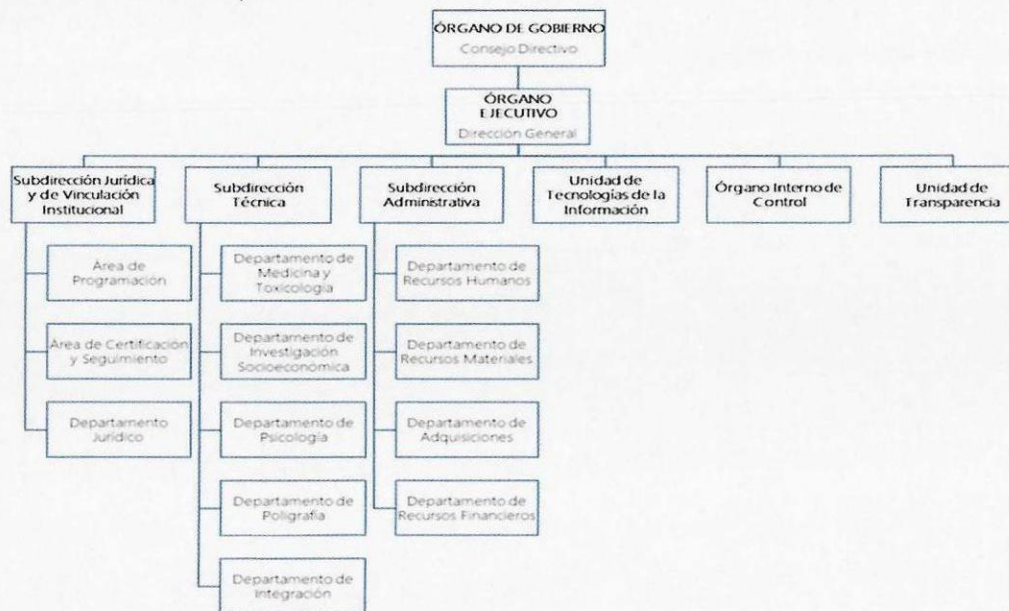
ÓRGANO DE GOBIERNO
Consejo Directivo

ÓRGANO EJECUTIVO
Dirección General

Subdirección Jurídica y de Vinculación Institucional

Área de Programación

Área de Certificación y Seguimiento

Departamento Jurídico

Subdirección Técnica

Departamento de Medicina y Toxicología

Departamento de Investigación Socioeconómica

Departamento de Psicología

Departamento de Poligrafía

Departamento de Integración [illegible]

Subdirección Administrativa

Departamento de Recursos Humanos

Departamento de Recursos Materiales

Departamento de Adquisiciones

Departamento de Recursos Financieros

Unidad de Tecnologías de la Información

Órgano Interno de Control

Unidad de Transparencia